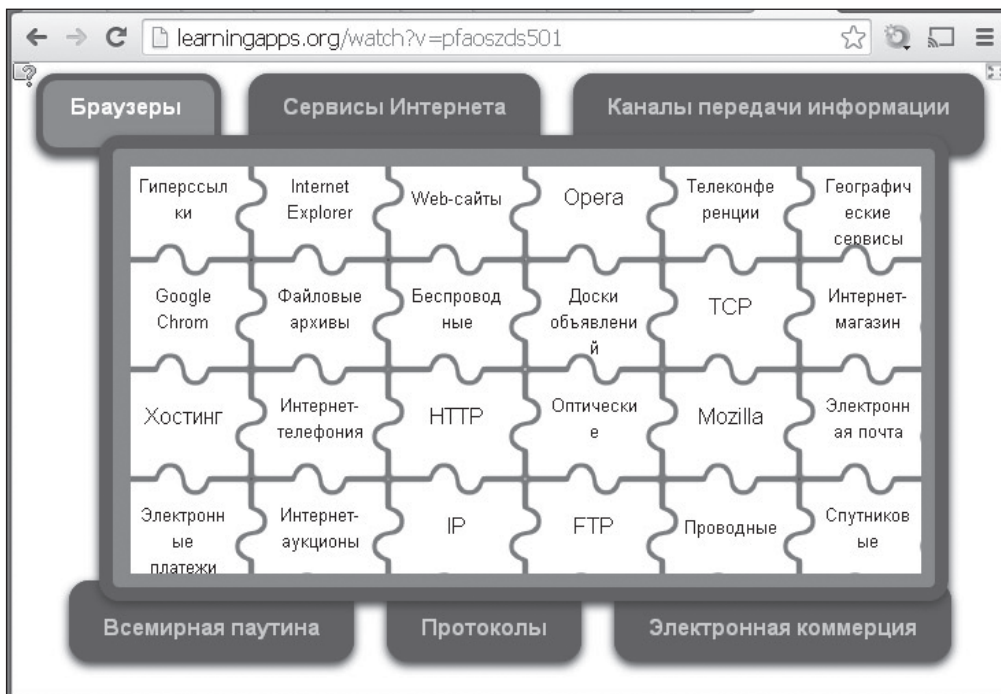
learningapps.org/watch?v=pfaoszds501

Браузеры | Сервисы Интернета | Каналы передачи информации

| | | | | | |
|---|---|---|---|---|---|
| Гиперссылки | Internet Explorer | Web-сайты | Opera | Телеконференции | Географические сервисы |
| Google Chrom | Файловые архивы | Беспроводные | Доски объявлений | TCP | Интернет-магазин |
| Хостинг | Интернет-телефония | HTTP | Оптические | Mozilla | Электронная почта |
| Электронные платежи | Интернет-аукционы | IP | FTP | Проводные | Спутниковые |

Всемирная паутина | Протоколы | Электронная коммерция